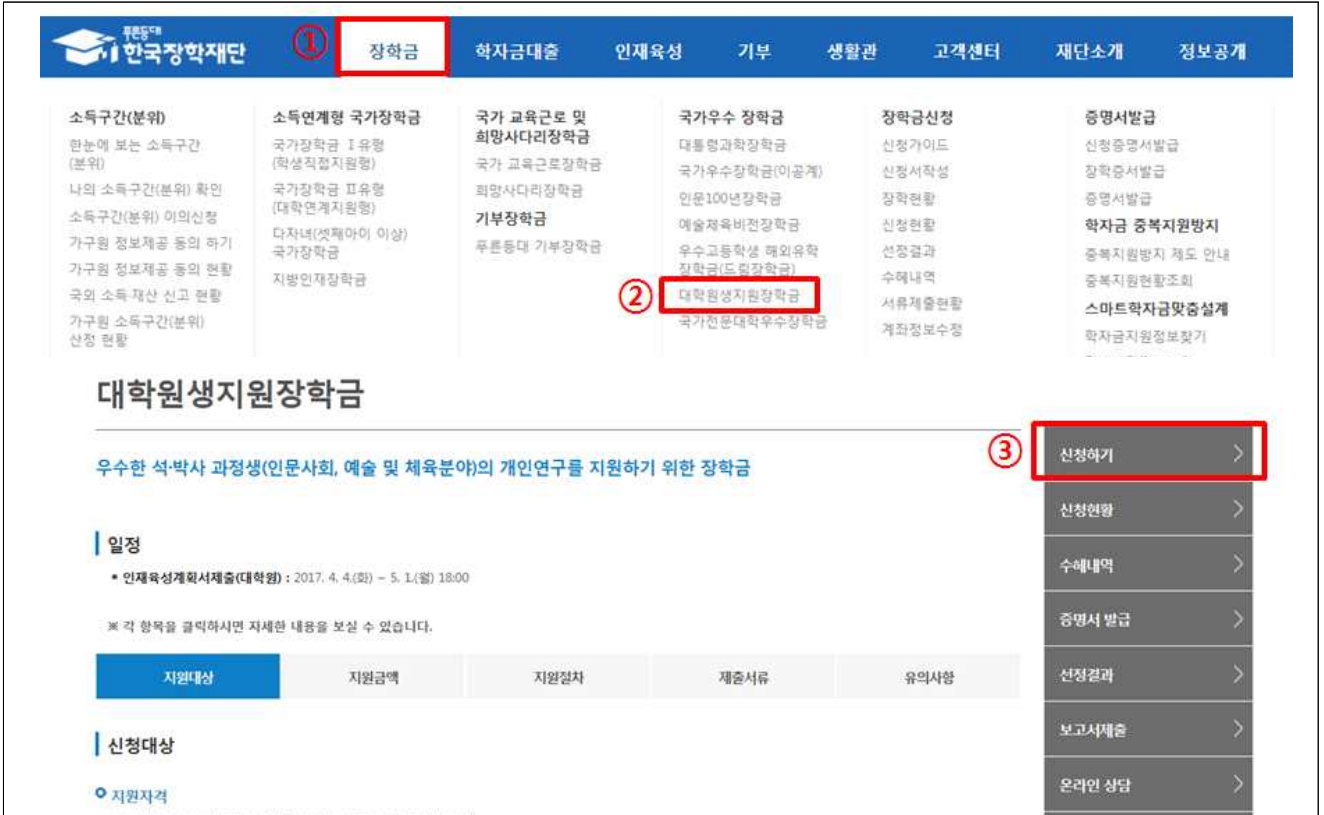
푸른등대 한국장학재단

① 장학금 학자금대출 인재육성 기부 생활관 고객센터 재단소개 정보공개

소득구간(분위)
한눈에 보는 소득구간(분위)
나의 소득구간(분위) 확인
소득구간(분위) 이의신청
가구원 정보제공 동의 하기
가구원 정보제공 동의 현황
국외 소득·재산 신고 현황
가구원 소득구간(분위) 산정 현황

소득연계형 국가장학금
국가장학금 Ⅰ유형 (학생직접지원형)
국가장학금 Ⅱ유형 (대학연계지원형)
다자녀(셋째아이 이상) 국가장학금
지방인재장학금

국가 교육근로 및 희망사다리장학금
국가 교육근로장학금
희망사다리장학금
기부장학금
푸른등대 기부장학금

국가우수 장학금
대통령과학장학금
국가우수장학금(이공계)
인문100년장학금
예술체육비전장학금
우수고등학생 해외유학 장학금(드림장학금)
② 대학원생지원장학금
국가전문대학우수장학금

장학금신청
신청가이드
신청서작성
장학현황
신청현황
선정결과
수혜내역
서류제출현황
계좌정보수정

증명서발급
신청증명서발급
장학증서발급
증명서발급
학자금 중복지원방지
중복지원방지 제도 안내
중복지원현황조회
스마트학자금맞춤설계
학자금지원정보찾기

대학원생지원장학금

우수한 석·박사 과정생(인문사회, 예술 및 체육분야)의 개인연구를 지원하기 위한 장학금

| 일정
• 인재육성계획서제출(대학원) : 2017. 4. 4.(화) ~ 5. 1.(월) 18:00

※ 각 항목을 클릭하시면 자세한 내용을 보실 수 있습니다.

| 지원대상 | 지원금액 | 지원절차 | 제출서류 | 유의사항 |
|---|---|---|---|---|

| 신청대상

지원자격

③ 신청하기
신청현황
수혜내역
증명서 발급
선정결과
보고서제출
온라인 상담